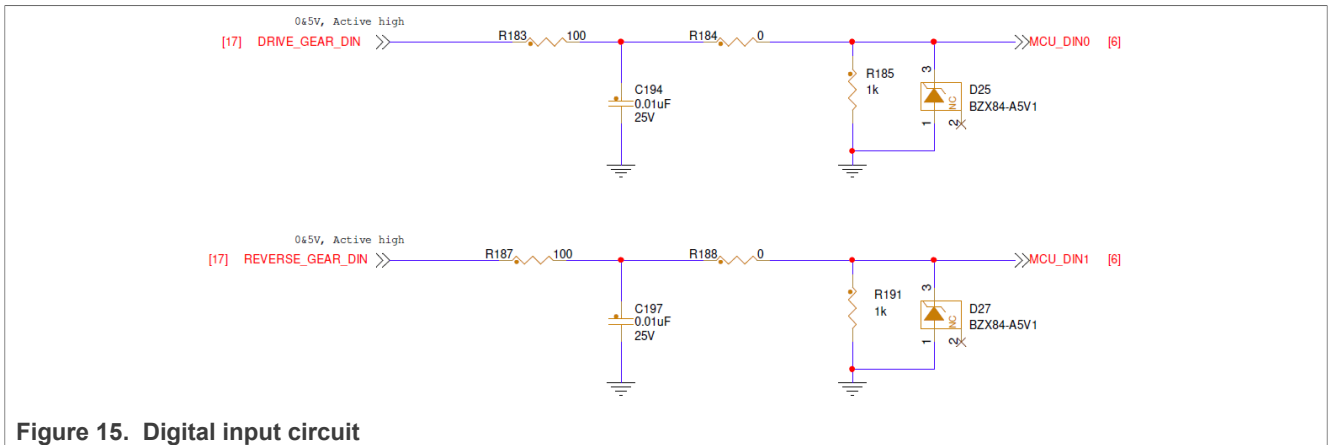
0&5V, Active high

[17] DRIVE_GEAR_DIN

R183 100

R184 0

MCU_DIN0 [6]

C194
0.01uF
25V

R185
1k

3

D25
BZX84-A5V1

NC

1 2

0&5V, Active high

[17] REVERSE_GEAR_DIN

R187 100

R188 0

MCU_DIN1 [6]

C197
0.01uF
25V

R191
1k

3

D27
BZX84-A5V1

NC

1 2

Figure 15. Digital input circuit